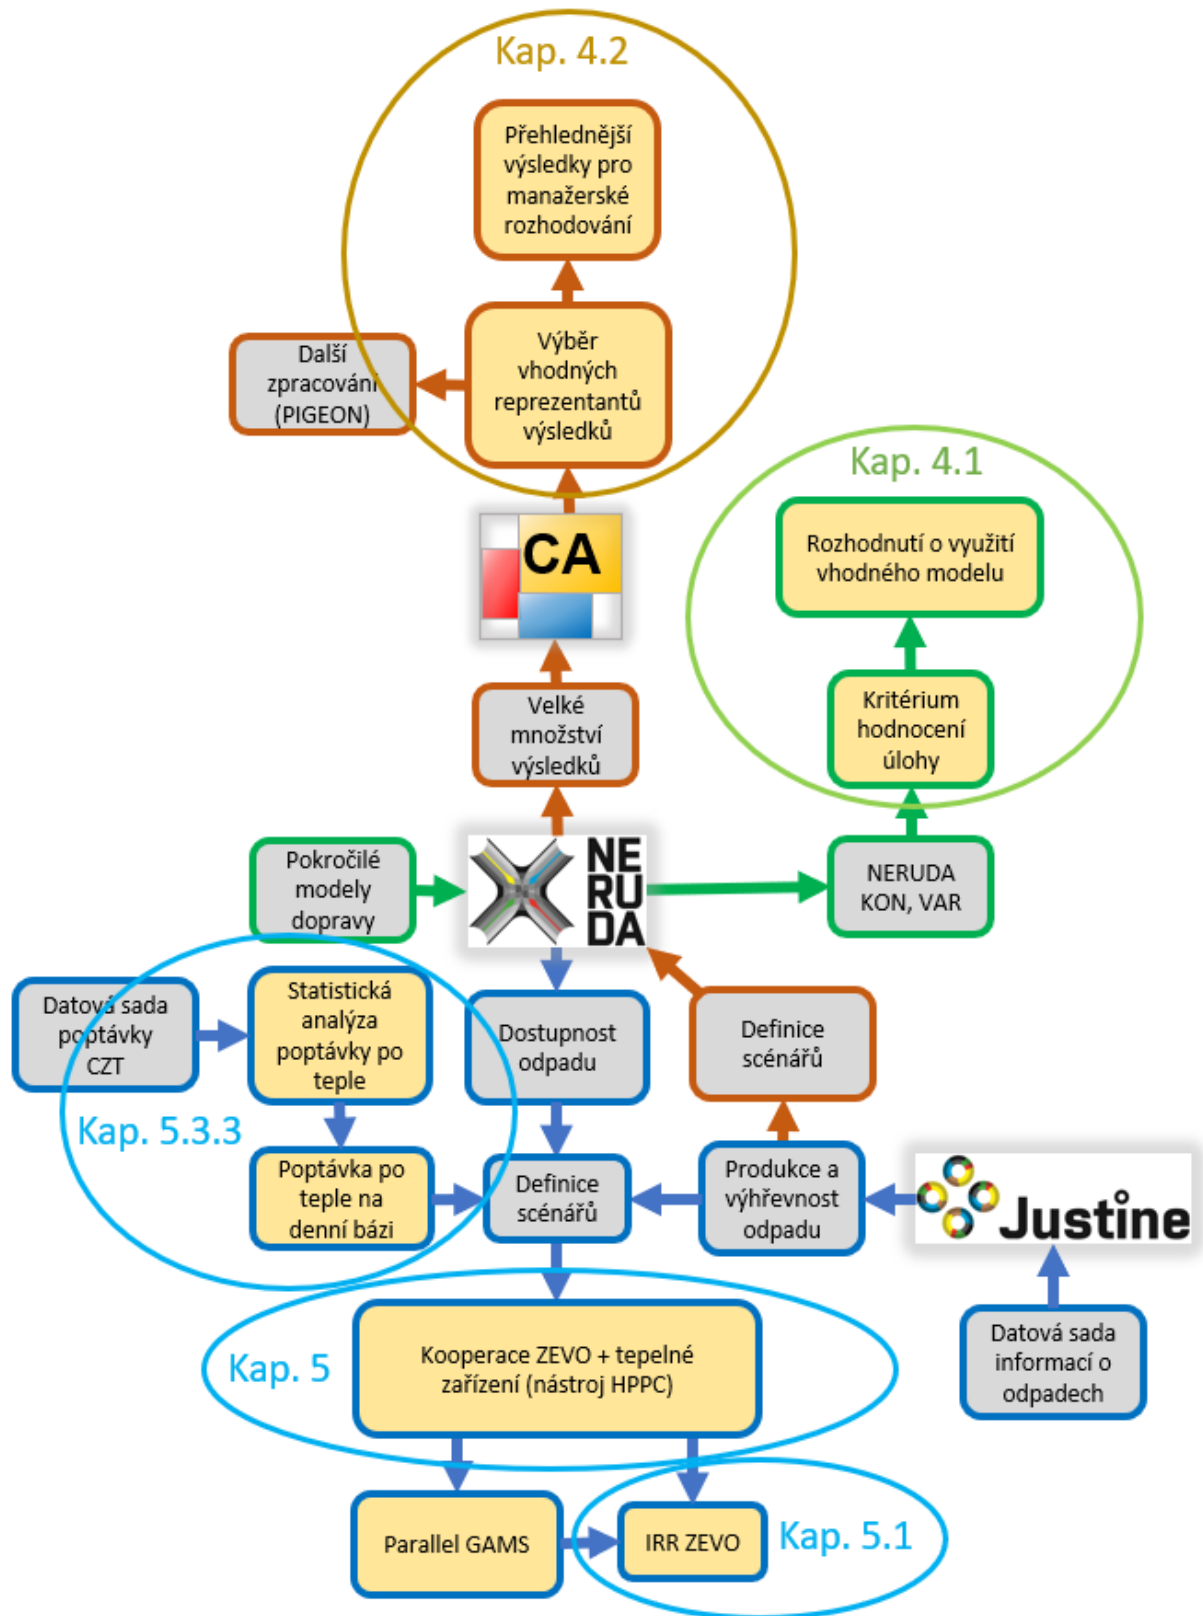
Kap. 4.2

Přehlednější výsledky pro manažerské rozhodování

Další zpracování (PIGEON)

Výběr vhodných reprezentantů výsledků

CA

Kap. 4.1

Rozhodnutí o využití vhodného modelu

Kritérium hodnocení úlohy

Velké množství výsledků

Pokročilé modely dopravy

NE RU DA

NERUDA KON, VAR

Datová sada poptávky CZT

Statistická analýza poptávky po teple

Dostupnost odpadu

Definice scénářů

Kap. 5.3.3

Poptávka po teple na denní bázi

Definice scénářů

Produkce a výhřevnost odpadu

Justine

Datová sada informací o odpadech

Kap. 5

Kooperace ZEVO + tepelné zařízení (nástroj HPPC)

Parallel GAMS

IRR ZEVO

Kap. 5.1